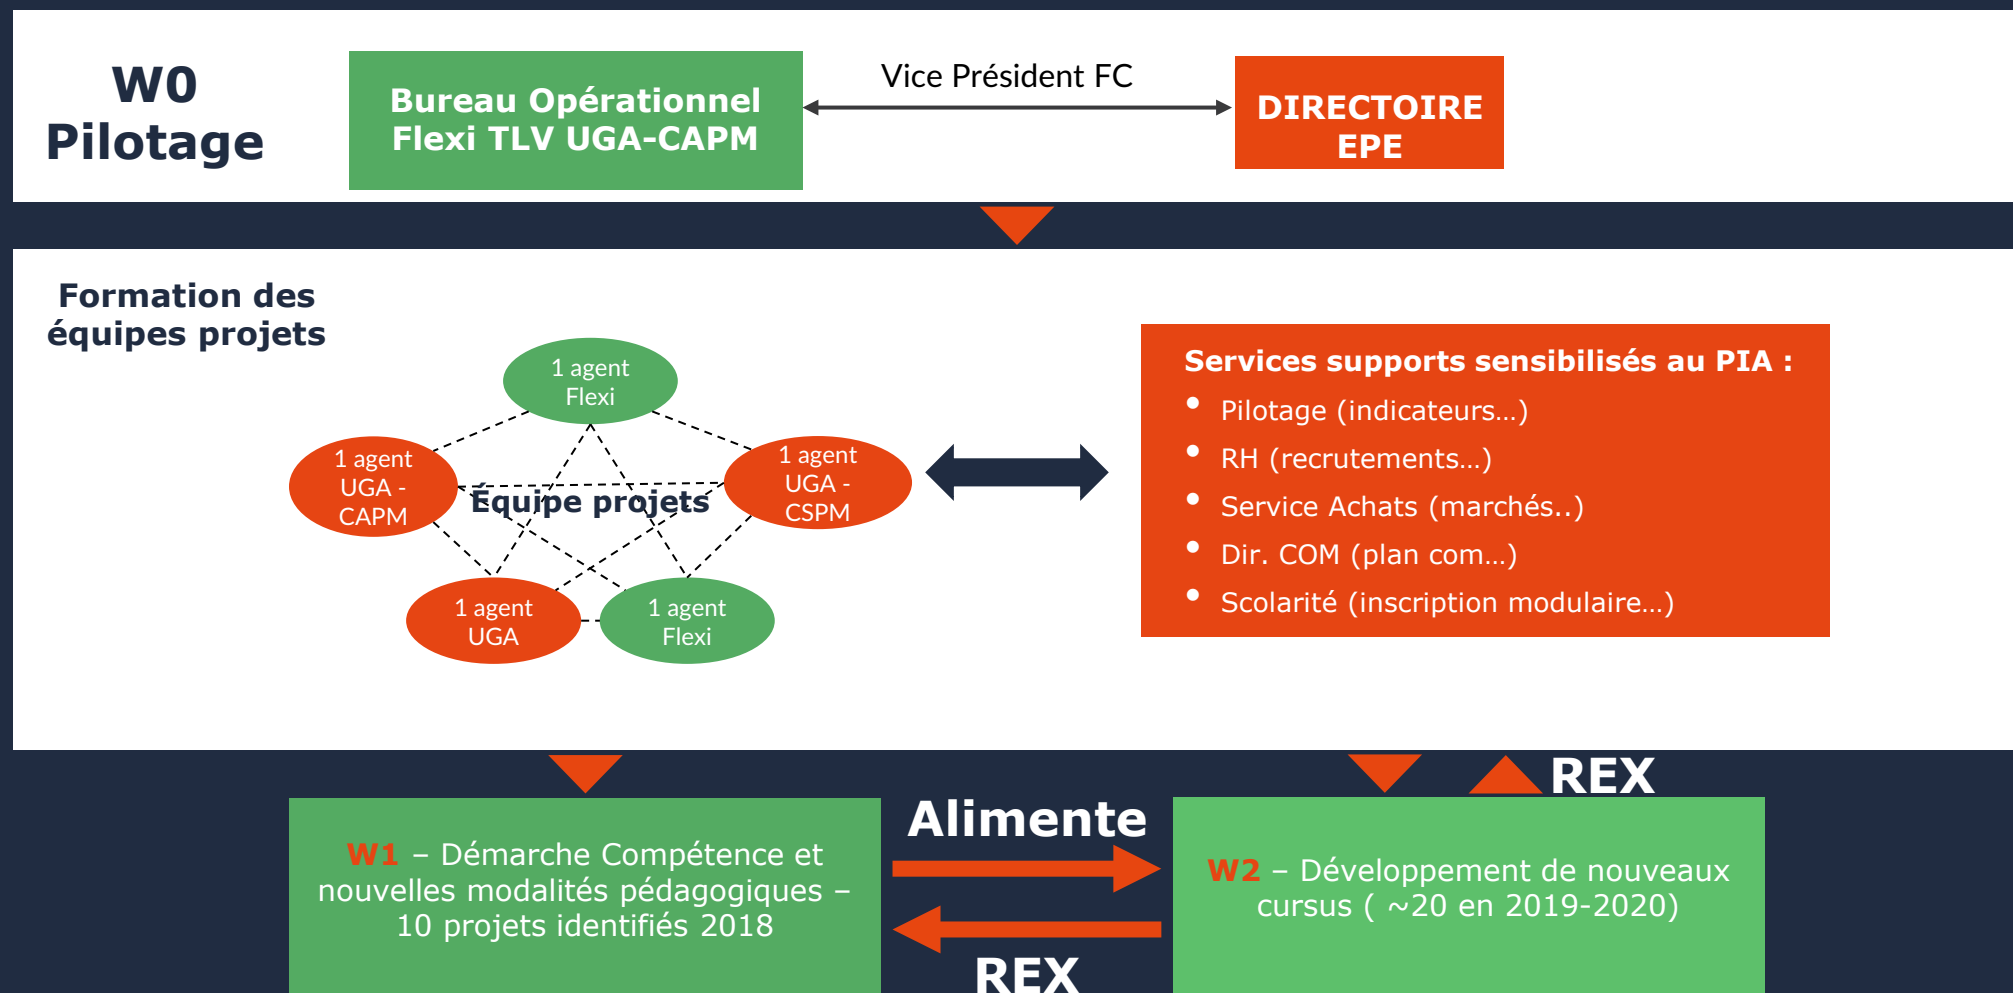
W0
Pilotage

Bureau Opérationnel Flexi TLV UGA-CAPM

Vice Président FC

DIRECTOIRE EPE

Formation des équipes projets

1 agent Flexi

1 agent UGA - CAPM

Équipe projets

1 agent UGA - CSPM

1 agent UGA

1 agent Flexi

Services supports sensibilisés au PIA :
• Pilotage (indicateurs…)
• RH (recrutements…)
• Service Achats (marchés..)
• Dir. COM (plan com…)
• Scolarité (inscription modulaire…)

REX

W1 – Démarche Compétence et nouvelles modalités pédagogiques – 10 projets identifiés 2018

Alimente

REX

W2 – Développement de nouveaux cursus ( ~20 en 2019-2020)